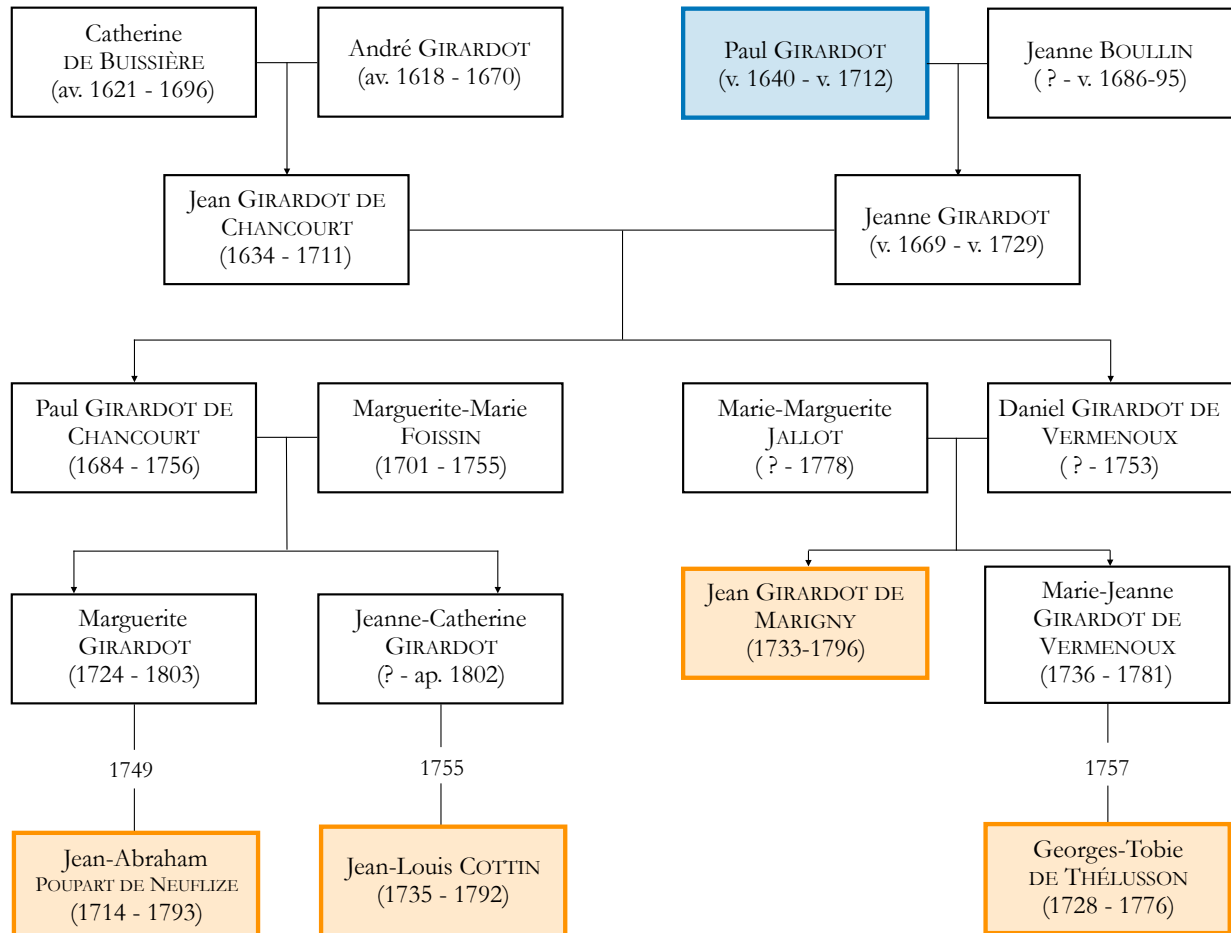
Catherine
DE BUISSIÈRE
(av. 1621 - 1696)

André GIRARDOT
(av. 1618 - 1670)

Paul GIRARDOT
(v. 1640 - v. 1712)

Jeanne BOULLIN
( ? - v. 1686-95)

Jean GIRARDOT DE CHANCOURT
(1634 - 1711)

Jeanne GIRARDOT
(v. 1669 - v. 1729)

Paul GIRARDOT DE CHANCOURT
(1684 - 1756)

Marguerite-Marie FOISSIN
(1701 - 1755)

Marie-Marguerite JALLOT
( ? - 1778)

Daniel GIRARDOT DE VERMENOUX
( ? - 1753)

Marguerite GIRARDOT
(1724 - 1803)

Jeanne-Catherine GIRARDOT
(? - ap. 1802)

Jean GIRARDOT DE MARIGNY
(1733-1796)

Marie-Jeanne GIRARDOT DE VERMENOUX
(1736 - 1781)

1749

1755

1757

Jean-Abraham
POUPART DE NEUFLIZE
(1714 - 1793)

Jean-Louis COTTIN
(1735 - 1792)

Georges-Tobie
DE THÉLUSSON
(1728 - 1776)